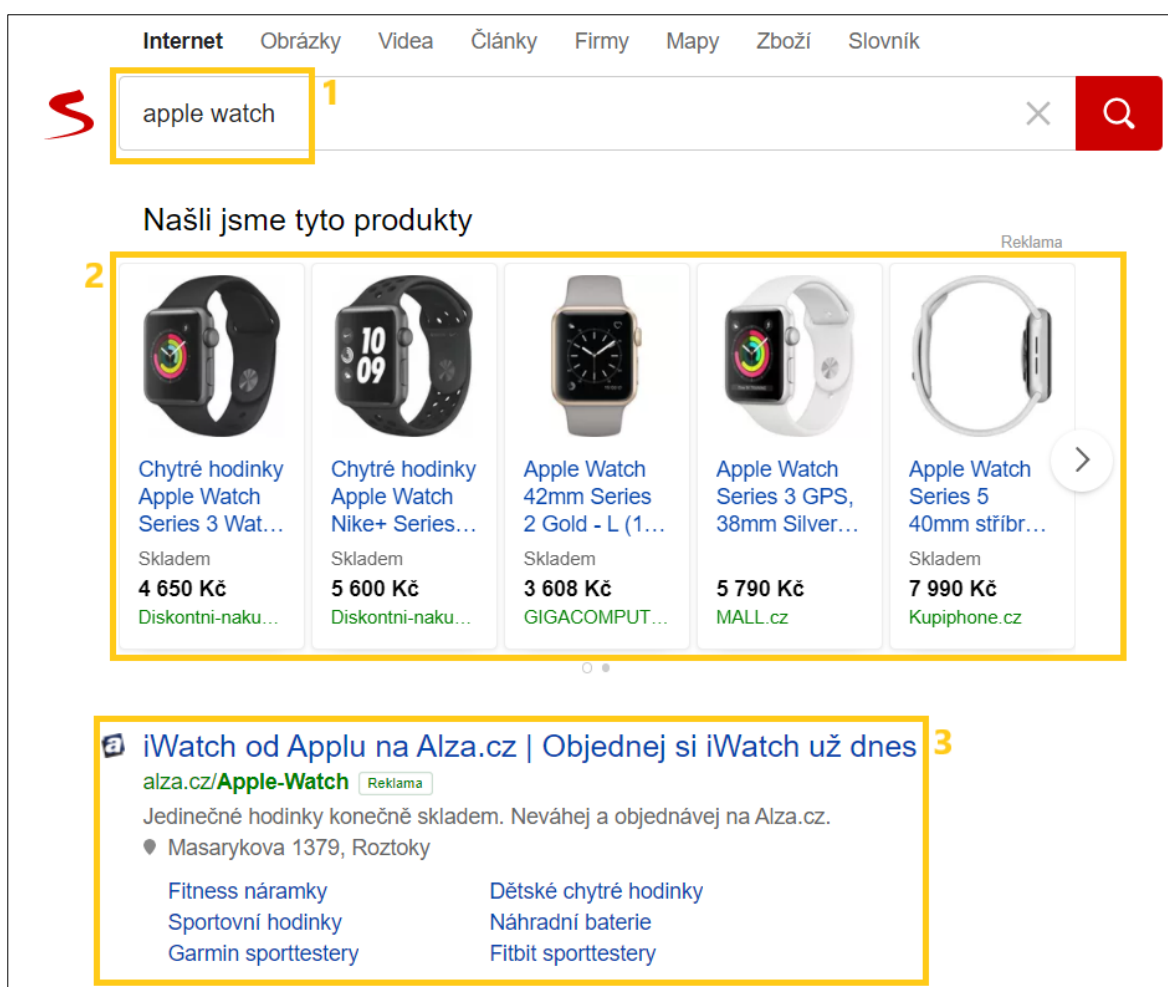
Internet Obrázky Videa Články Firmy Mapy Zboží Slovník

apple watch 1

Našli jsme tyto produkty

Reklama

2

Chytré hodinky Apple Watch Series 3 Wat…
Skladem
4 650 Kč
Diskontni-naku…

Chytré hodinky Apple Watch Nike+ Series…
Skladem
5 600 Kč
Diskontni-naku…

Apple Watch 42mm Series 2 Gold - L (1…
Skladem
3 608 Kč
GIGACOMPUT…

Apple Watch Series 3 GPS, 38mm Silver…
5 790 Kč
MALL.cz

Apple Watch Series 5 40mm stříbr…
Skladem
7 990 Kč
Kupiphone.cz

iWatch od Applu na Alza.cz | Objednej si iWatch už dnes 3
alza.cz/Apple-Watch Reklama
Jedinečné hodinky konečně skladem. Neváhej a objednávej na Alza.cz.
Masarykova 1379, Roztoky

Fitness náramky
Sportovní hodinky
Garmin sporttestery

Dětské chytré hodinky
Náhradní baterie
Fitbit sporttestery